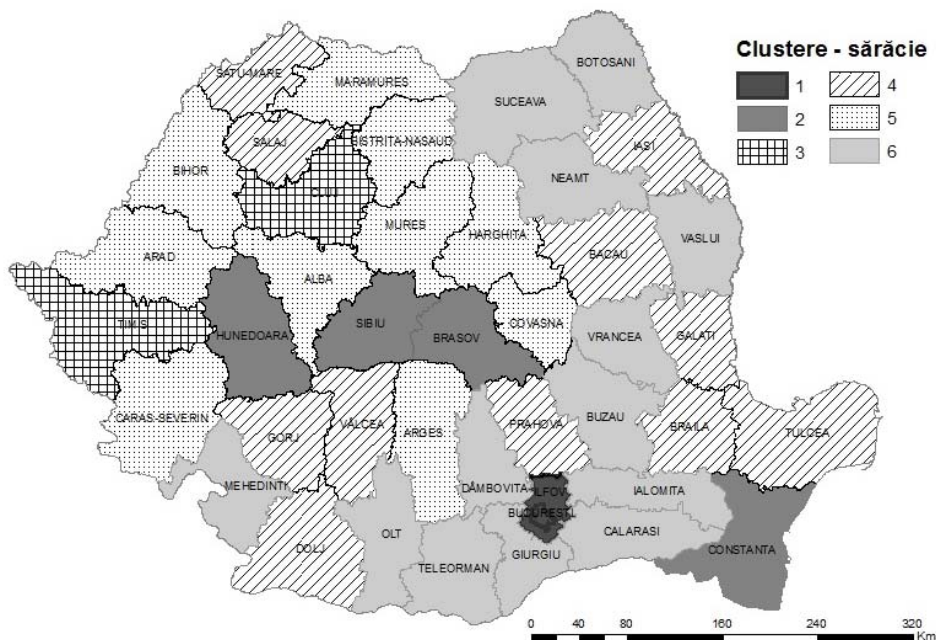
Clustere - sărăcie
1
2
3
4
5
6

SATU-MARE
MARAMURES
BOTOSANI
SUCEAVA
SALAJ
BISTRITA-NASAUD
IASI
BIHOR
CLUJ
NEAMT
MURES
HARGHITA
ARAD
BACAU
VASLUI
ALBA
TIMIS
HUNEDOARA
SIBIU
BRASOV
COVASNA
VRANCEA
GALATI
CARAS-SEVERIN
GORJ
VÂLCEA
ARGES
PRAHOVA
BUZAU
BRAILA
TULCEA
MEHEDINTI
DÂMBOVITA
ILFOV
IALOMITA
BUCURESTI
CALARASI
DOLJ
OLT
GIURGIU
CONSTANTA
TELEORMAN

0 40 80 160 240 320
Km